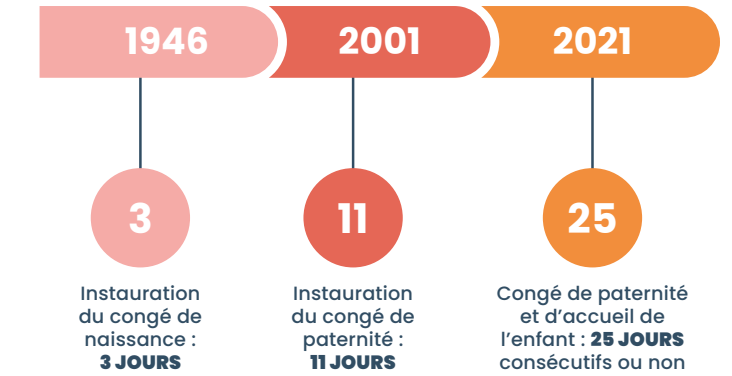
1946

2001

2021

3

11

25

Instauration du congé de naissance : **3 JOURS**

Instauration du congé de paternité : **11 JOURS**

Congé de paternité et d'accueil de l'enfant : **25 JOURS** consécutifs ou non